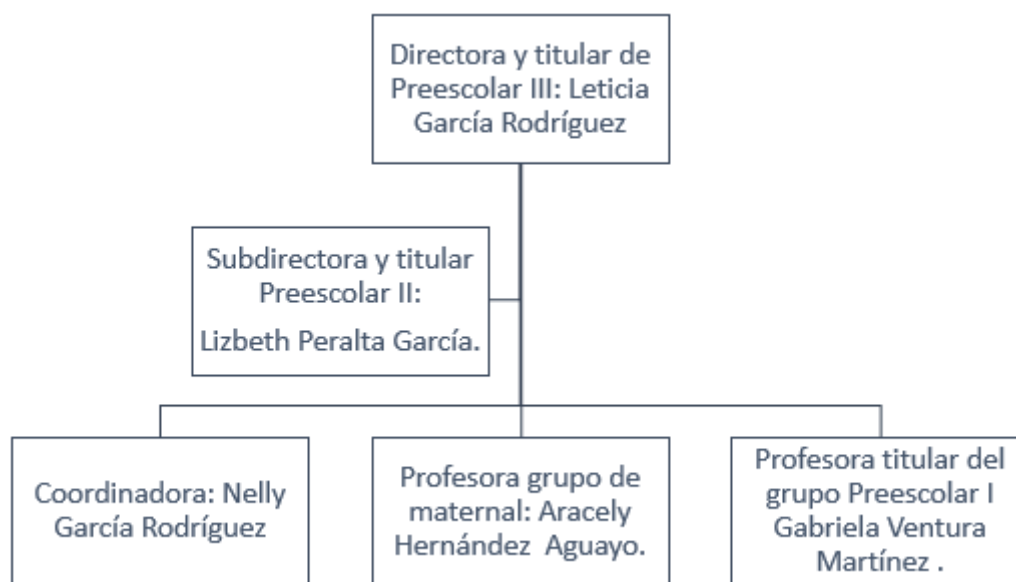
Directora y titular de Preescolar III: Leticia García Rodríguez

Subdirectora y titular Preescolar II:

Lizbeth Peralta García.

Coordinadora: Nelly García Rodríguez

Profesora grupo de maternal: Aracely Hernández Aguayo.

Profesora titular del grupo Preescolar I Gabriela Ventura Martínez .